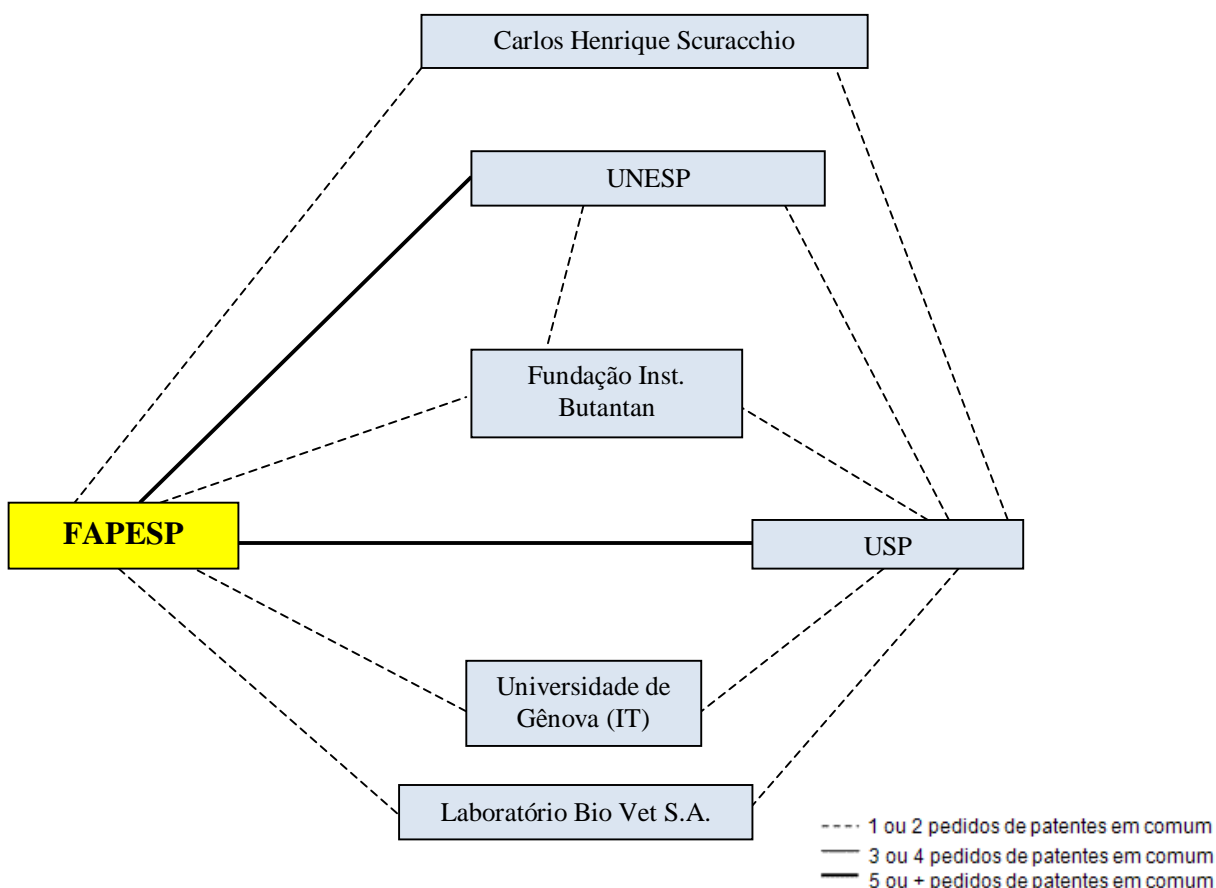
Carlos Henrique Scuracchio

UNESP

Fundação Inst. Butantan

FAPESP

USP

Universidade de Gênova (IT)

Laboratório Bio Vet S.A.

1 ou 2 pedidos de patentes em comum
3 ou 4 pedidos de patentes em comum
5 ou + pedidos de patentes em comum